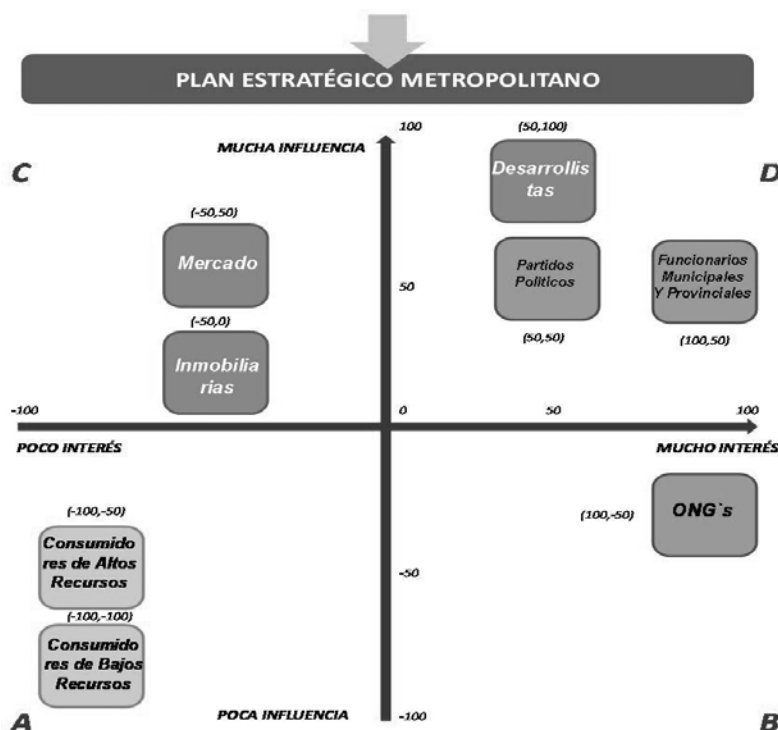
PLAN ESTRATÉGICO METROPOLITANO

MUCHA INFLUENCIA

100

C

D

(50,100)

Desarrollistas

(-50,50)

Mercado

Partidos Politicos

Funcionarios Municipales Y Provinciales

50

(50,50)

(100,50)

(-50,0)

Inmobilirias

-100

0

50

100

POCO INTERÉS

MUCHO INTERÉS

(-100,-50)

(100,-50)

ONG`s

Consumidores de Altos Recursos

-50

(-100,-100)

Consumidores de Bajos Recursos

A

POCA INFLUENCIA

-100

B